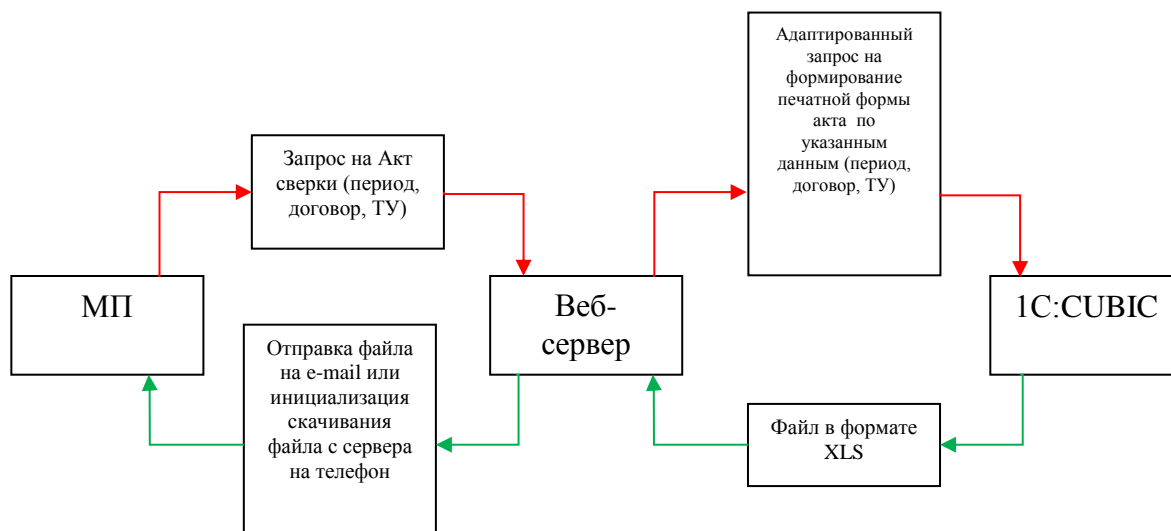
Запрос на Акт сверки (период, договор, ТУ)

Адаптированный запрос на формирование печатной формы акта по указанным данным (период, договор, ТУ)

МП

Веб-сервер

1C:CUBIC

Отправка файла на e-mail или инициализация скачивания файла с сервера на телефон

Файл в формате XLS